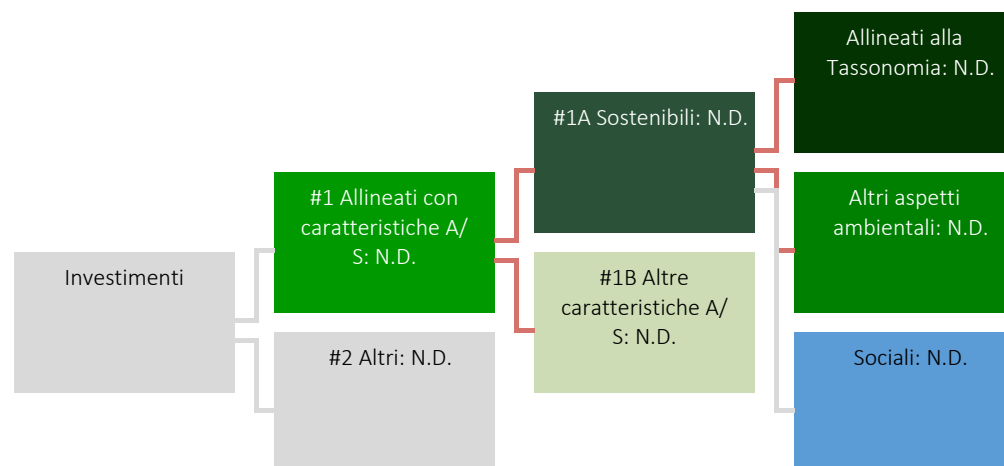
Investimenti

#1 Allineati con caratteristiche A/S: N.D.

#2 Altri: N.D.

#1A Sostenibili: N.D.

#1B Altre caratteristiche A/S: N.D.

Allineati alla Tassonomia: N.D.

Altri aspetti ambientali: N.D.

Sociali: N.D.